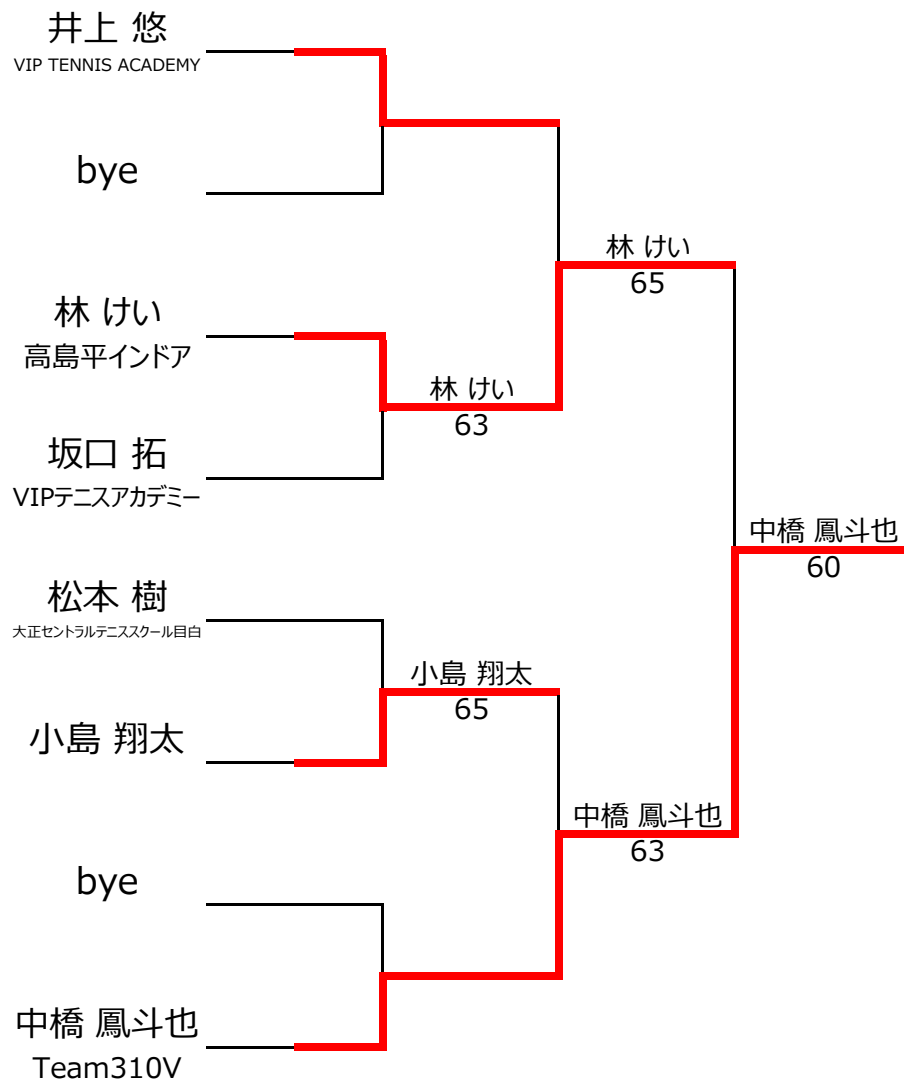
井上 悠
VIP TENNIS ACADEMY

bye

林 けい
高島平インドア

坂口 拓
VIPテニスアカデミー

松本 樹
大正セントラルテニススクール目白

小島 翔太

bye

中橋 鳳斗也
Team310V

林 けい
63

小島 翔太
65

林 けい
65

中橋 鳳斗也
63

中橋 鳳斗也
60